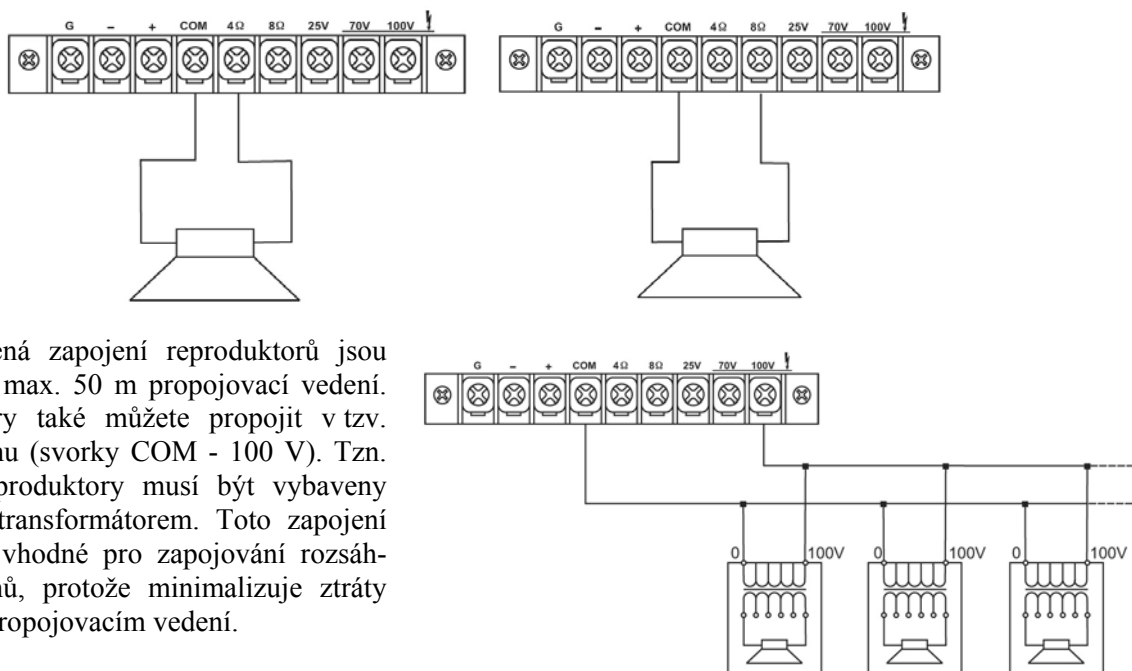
G – + COM 4Ω 8Ω 25V 70V 100V

G – + COM 4Ω 8Ω 25V 70V 100V

ená zapojení reproduktorů jsou max. 50 m propojovací vedení. ry také můžete propojit v tzv. u (svorky COM - 100 V). Tzn. produktory musí být vybaveny transformátorem. Toto zapojení vhodné pro zapojování rozsáhnů, protože minimalizuje ztráty ropojovacím vedení.

G – + COM 4Ω 8Ω 25V 70V 100V

0 100V 0 100V 0 100V